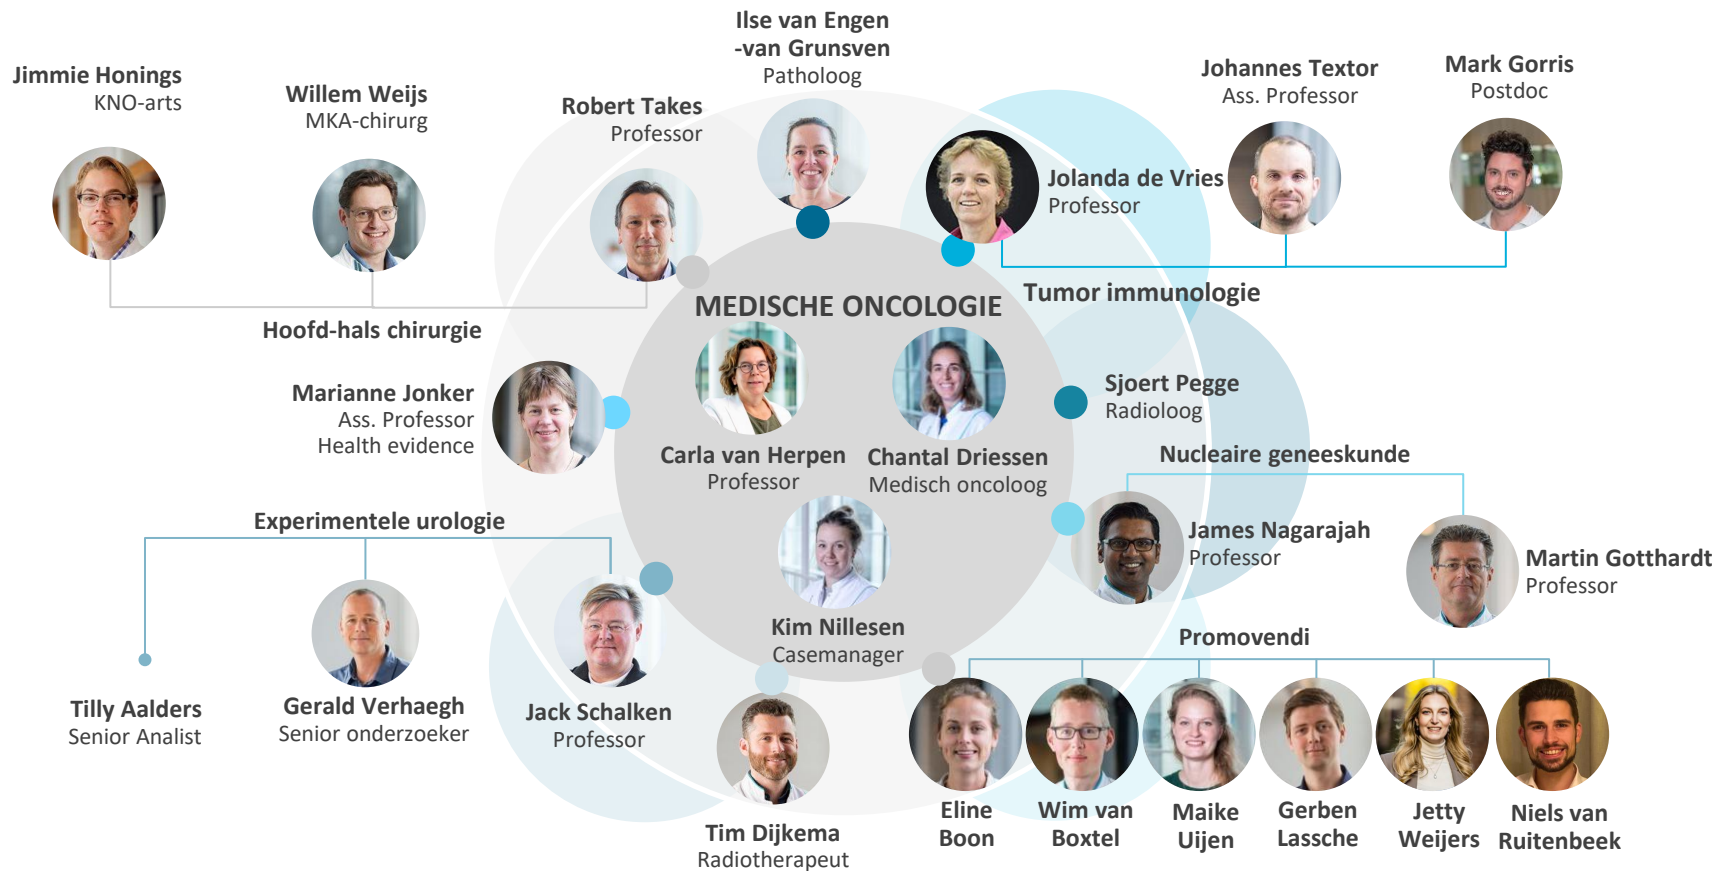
Ilse van Engen -van Grunsven
Path› oloog

Jimmie Honings
KNO-arts

Willem Weijs
MKA-chirurg

Robert Takes
Professor

Johannes Textor
Ass. Professor

Mark Gorris
Postdoc

Jolanda de Vries
Professor

MEDISCHE ONCOLOGIE

Tumor immunologie

Hoofd-hals chirurgie

Marianne Jonker
Ass. Professor
Health evidence

Carla van Herpen
Professor

Chantal Driessen
Medisch oncoloog

Sjoert Pegge
Radioloog

Nucleaire geneeskunde

Experimentele urologie

James Nagarajah
Professor

Martin Gotthardt
Professor

Kim Nillesen
Casemanager

Promovendi

Tilly Aalders
Senior Analist

Gerald Verhaegh
Senior onderzoeker

Jack Schalken
Professor

Tim Dijkema
Radiotherapeut

Eline Boon

Wim van Boxtel

Maike Uijen

Gerben Lassche

Jetty Weijers

Niels van Ruitenbeek